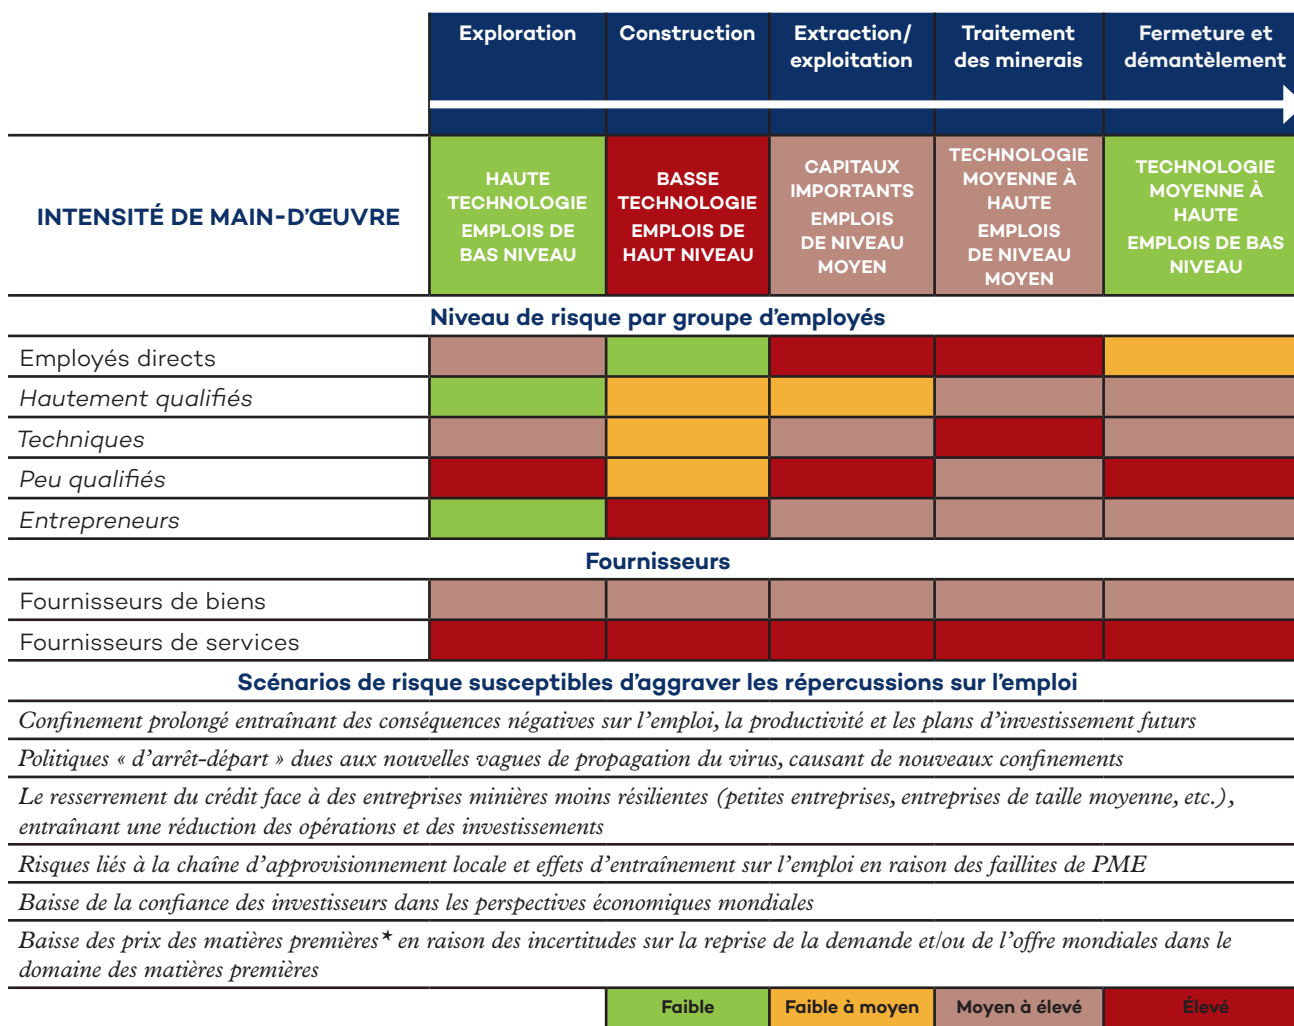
| | Exploration | Construction | Extraction/ exploitation | Traitement des minerais | Fermeture et démantèlement |
|---|---|---|---|---|---|
| INTENSITÉ DE MAIN-D'ŒUVRE | HAUTE TECHNOLOGIE EMPLOIS DE BAS NIVEAU | BASSE TECHNOLOGIE EMPLOIS DE HAUT NIVEAU | CAPITAUX IMPORTANTS EMPLOIS DE NIVEAU MOYEN | TECHNOLOGIE MOYENNE À HAUTE EMPLOIS DE NIVEAU MOYEN | TECHNOLOGIE MOYENNE À HAUTE EMPLOIS DE BAS NIVEAU |

Niveau de risque par groupe d'employés

Employés directs

Hautement qualifiés

Techniques

Peu qualifiés

Entrepreneurs

Fournisseurs

Fournisseurs de biens

Fournisseurs de services

Scénarios de risque susceptibles d'aggraver les répercussions sur l'emploi

Confinement prolongé entraînant des conséquences négatives sur l'emploi, la productivité et les plans d'investissement futurs

Politiques « d'arrêt-départ » dues aux nouvelles vagues de propagation du virus, causant de nouveaux confinements

Le resserrement du crédit face à des entreprises minières moins résilientes (petites entreprises, entreprises de taille moyenne, etc.), entraînant une réduction des opérations et des investissements

Risques liés à la chaîne d'approvisionnement locale et effets d'entraînement sur l'emploi en raison des faillites de PME

Baisse de la confiance des investisseurs dans les perspectives économiques mondiales

Baisse des prix des matières premières* en raison des incertitudes sur la reprise de la demande et/ou de l'offre mondiales dans le domaine des matières premières

Faible | Faible à moyen | Moyen à élevé | Élevé